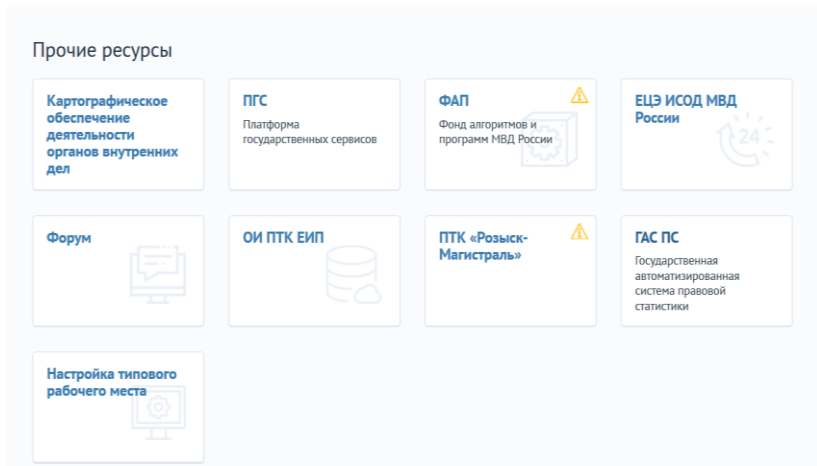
Прочие ресурсы

Картографическое обеспечение деятельности органов внутренних дел

ПГС
Платформа государственных сервисов

ФАП
Фонд алгоритмов и программ МВД России

ЕЦЭ ИСОД МВД России

Форум

ОИ ПТК ЕИП

ПТК «Розыск-Магистраль»

ГАС ПС
Государственная автоматизированная система правовой статистики

Настройка типового рабочего места